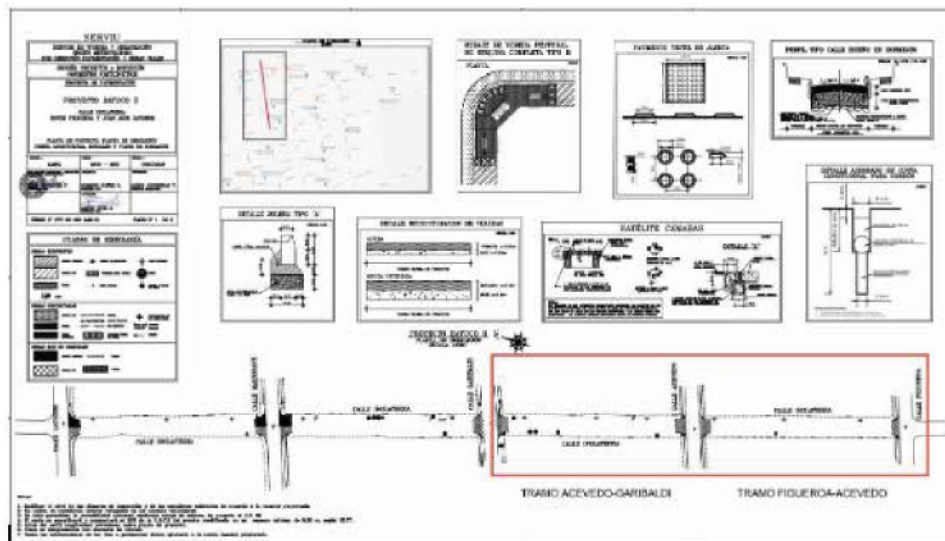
SERVIU

PROYECTO PATOCO I

CUADRO DE SIMBOLOGIA

DETALLE SOLERA TIPO "A"

SATÉLITE CÁMARAS

DETALLE "A"

DETALLE ARMADO DE JUNTA

PAVIMENTO TEXTIL DE JUNTA

PERFIL TIPO CALLE DISEÑO DE HORMIGÓN

PLANTA

PROYECTO PATOCO I

CALLE MAIPÚ

CALLE GARIBALDI

CALLE ACEVEDO

CALLE FIGUEROA

CALLE URIARTE

CALLE URIARTE

CALLE URIARTE

CALLE URIARTE

TRAMO ACEVEDO-GARIBALDI

TRAMO FIGUEROA-ACEVEDO